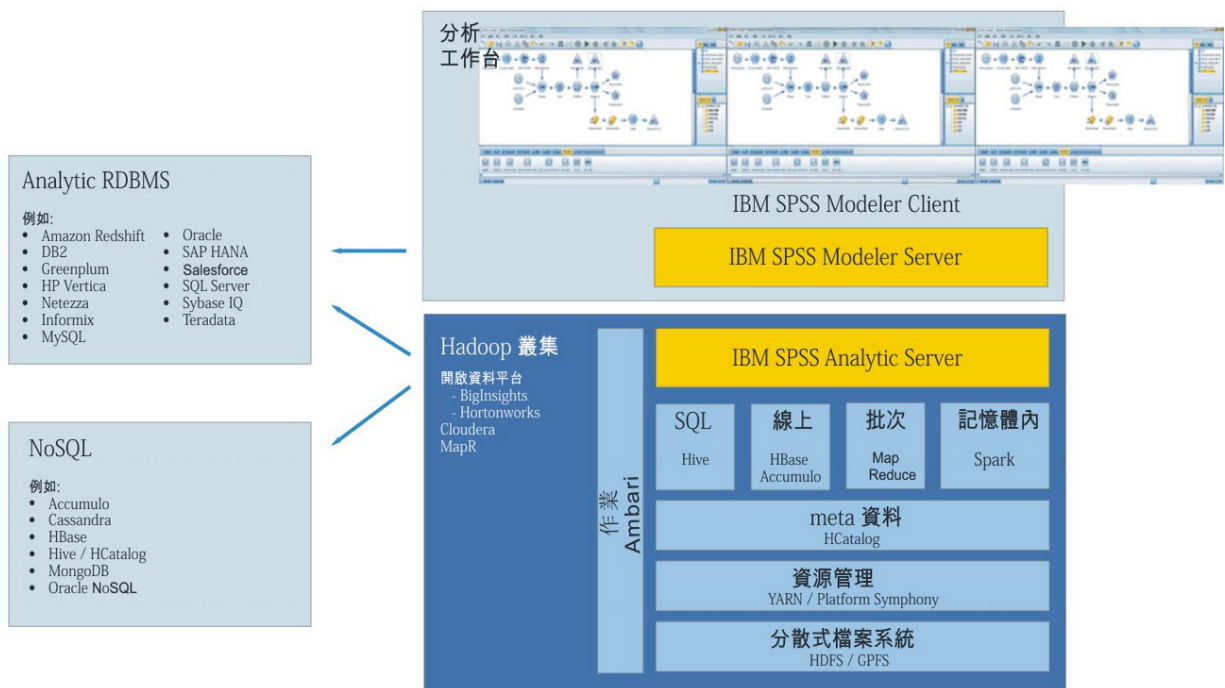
分析
工作台

IBM SPSS Modeler Client

IBM SPSS Modeler Server

Analytic RDBMS

例如:
- Amazon Redshift
- DB2
- Greenplum
- HP Vertica
- Netezza
- Informix
- MySQL
- Oracle
- SAP HANA
- Salesforce
- SQL Server
- Sybase IQ
- Teradata

NoSQL

例如:
- Accumulo
- Cassandra
- HBase
- Hive / HCatalog
- MongoDB
- Oracle NoSQL

Hadoop 叢集

開啟資料平台
- BigInsights
- Hortonworks
Cloudera
MapR

作業
Ambari

IBM SPSS Analytic Server

SQL
Hive

線上
HBase
Accumulo

批次
Map
Reduce

記憶體內
Spark

meta 資料
HCatalog

資源管理
YARN / Platform Symphony

分散式檔案系統
HDFS / GPFS